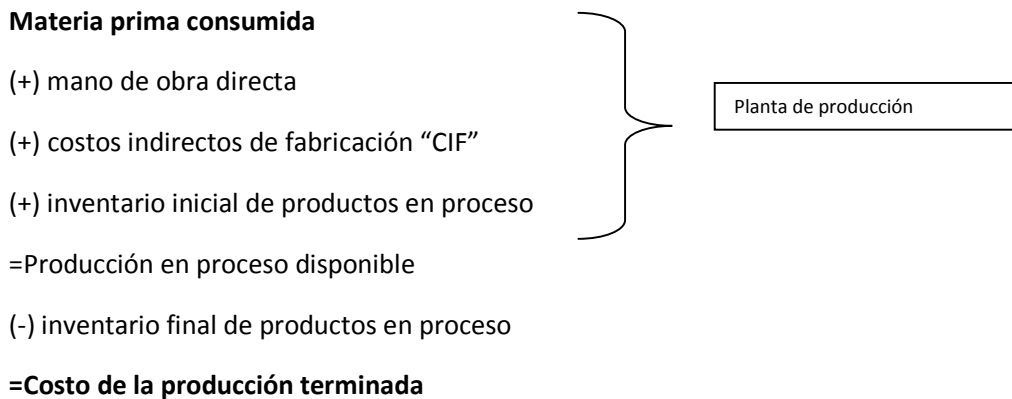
Materia prima consumida

(+) mano de obra directa

(+) costos indirectos de fabricación “CIF”

(+) inventario inicial de productos en proceso

Planta de producción

=Producción en proceso disponible

(-) inventario final de productos en proceso

=Costo de la producción terminada